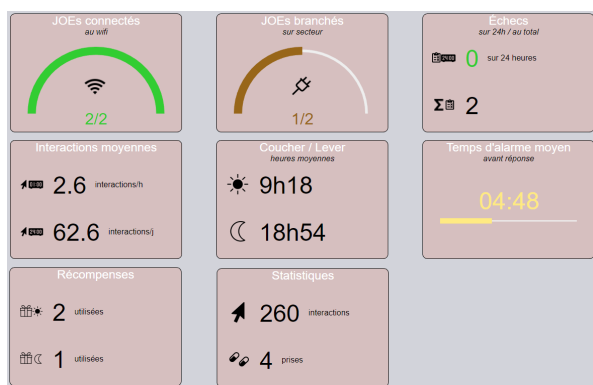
JOEs connectés
au wifi

2/2

JOEs branchés
sur secteur

1/2

Échecs
sur 24h / au total

0 sur 24 heures

Σ 2

Interactions moyennes

2.6 interactions/h

62.6 interactions/j

Coucher / Lever
heures moyennes

9h18

18h54

Temps d'alarme moyen
avant réponse

04:48

Récompenses

2 utilisées

1 utilisées

Statistiques

260 interactions

4 prises